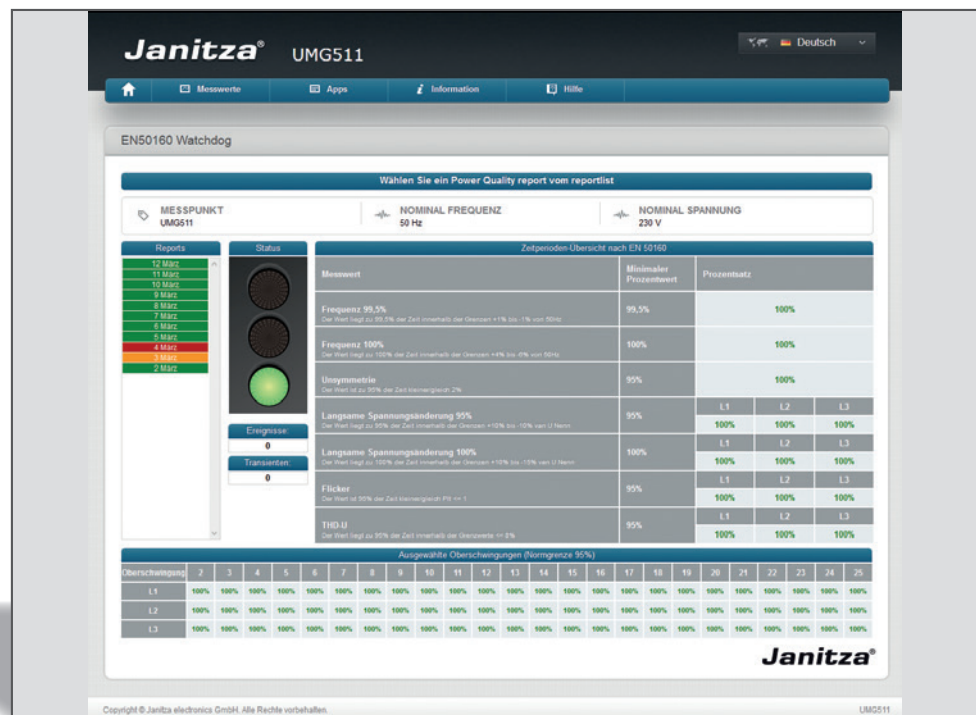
Janitza® UMG511

Deutsch

Messwerte | Apps | Information | Hilfe

EN50160 Watchdog

Wählen Sie ein Power Quality report vom reportlist

MESSPUNKT
UMG511

NOMINAL FREQUENZ
50 Hz

NOMINAL SPANNUNG
230 V

Reports

12 März
11 März
10 März
9 März
8 März
7 März
6 März
5 März
4 März
3 März
2 März

Status

Ereignisse:
0

Transienten:
0

Zeitperioden-Übersicht nach EN 50160

| Messwert | Minimaler Prozentwert | Prozentsatz | | |
|---|---|---|---|---|
| Frequenz 99,5% Der Wert liegt zu 99,5% der Zeit innerhalb der Grenzen +1% bis -1% von 50Hz | 99,5% | 100% | | |
| Frequenz 100% Der Wert liegt zu 100% der Zeit innerhalb der Grenzen +4% bis -6% von 50Hz | 100% | 100% | | |
| Unsymmetrie Der Wert ist zu 95% der Zeit kleiner/gleich 2% | 95% | 100% | | |
| Langsame Spannungsänderung 95% Der Wert liegt zu 95% der Zeit innerhalb der Grenzen +10% bis -10% von U Nenn | 95% | L1 100% | L2 100% | L3 100% |
| Langsame Spannungsänderung 100% Der Wert liegt zu 100% der Zeit innerhalb der Grenzen +10% bis -15% von U Nenn | 100% | L1 100% | L2 100% | L3 100% |
| Flicker Der Wert ist 95% der Zeit kleiner/gleich Plt <= 1 | 95% | L1 100% | L2 100% | L3 100% |
| THD-U Der Wert liegt zu 95% der Zeit innerhalb der Grenzwerte <= 8% | 95% | L1 100% | L2 100% | L3 100% |

Ausgewählte Oberschwingungen (Normgrenze 95%)

| Oberschwingung | 2 | 3 | 4 | 5 | 6 | 7 | 8 | 9 | 10 | 11 | 12 | 13 | 14 | 15 | 16 | 17 | 18 | 19 | 20 | 21 | 22 | 23 | 24 | 25 |
|---|---|---|---|---|---|---|---|---|---|---|---|---|---|---|---|---|---|---|---|---|---|---|---|---|
| L1 | 100% | 100% | 100% | 100% | 100% | 100% | 100% | 100% | 100% | 100% | 100% | 100% | 100% | 100% | 100% | 100% | 100% | 100% | 100% | 100% | 100% | 100% | 100% | 100% |
| L2 | 100% | 100% | 100% | 100% | 100% | 100% | 100% | 100% | 100% | 100% | 100% | 100% | 100% | 100% | 100% | 100% | 100% | 100% | 100% | 100% | 100% | 100% | 100% | 100% |
| L3 | 100% | 100% | 100% | 100% | 100% | 100% | 100% | 100% | 100% | 100% | 100% | 100% | 100% | 100% | 100% | 100% | 100% | 100% | 100% | 100% | 100% | 100% | 100% | 100% |

Janitza®

Copyright © Janitza electronics GmbH. Alle Rechte vorbehalten.

UMG511